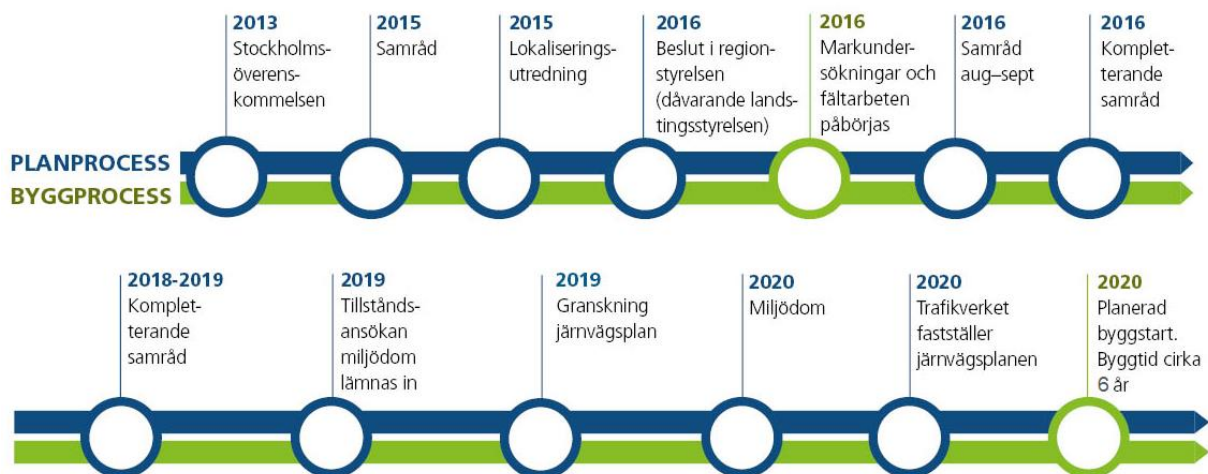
2013
Stockholmsöverenskommelsen

2015
Samråd

2015
Lokaliseringsutredning

2016
Beslut i regionstyrelsen (dåvarande landstingsstyrelsen)

2016
Markundersökningar och fältarbeten påbörjas

2016
Samråd aug–sept

2016
Kompletterande samråd

PLANPROCESS
BYGGPROCESS

2018-2019
Kompletterande samråd

2019
Tillståndsansökan miljödom lämnas in

2019
Granskning järnvägsplan

2020
Miljödom

2020
Trafikverket fastställer järnvägsplanen

2020
Planerad byggstart. Byggtid cirka 6 år